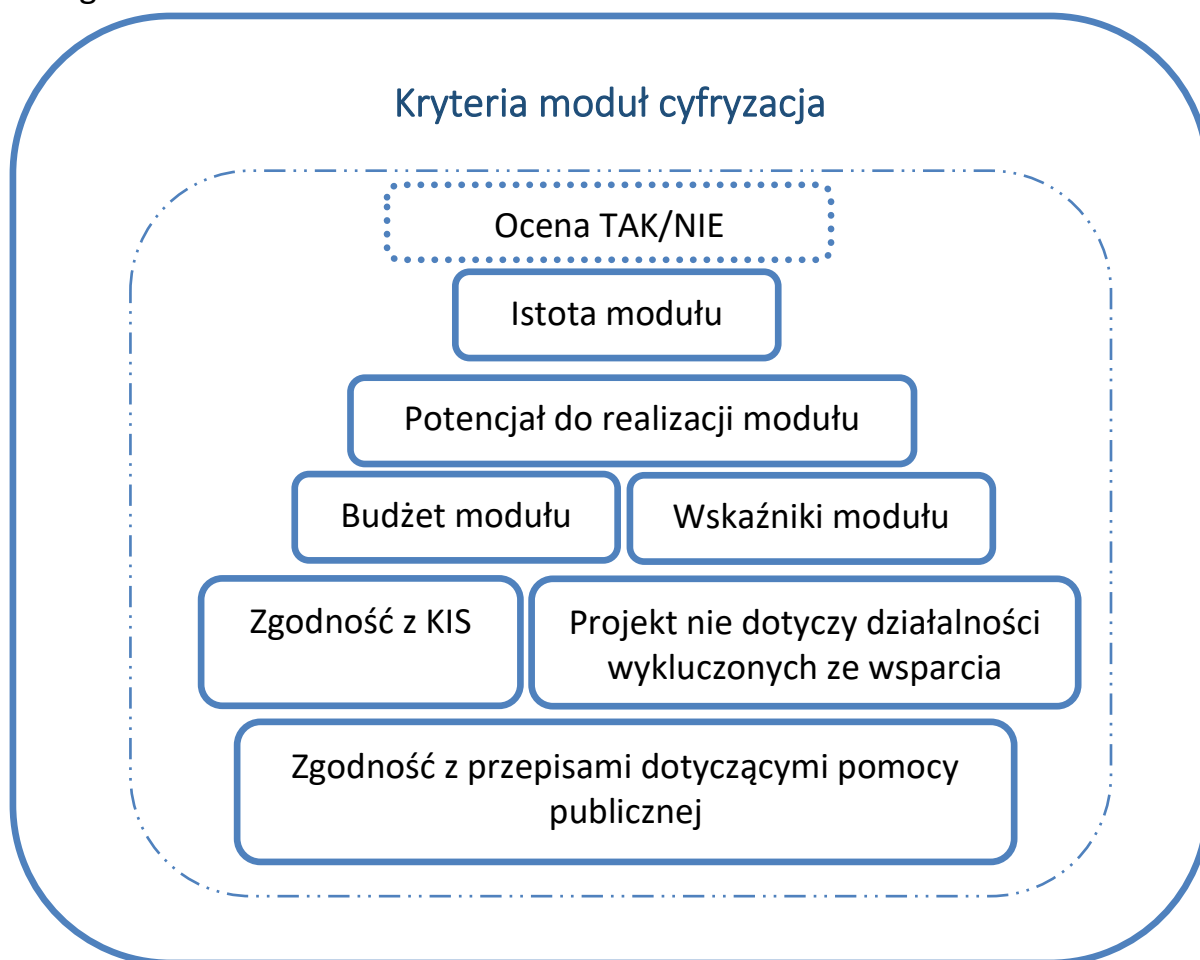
Kryteria moduł cyfryzacja

Ocena TAK/NIE

Istota modułu

Potencjał do realizacji modułu

Budżet modułu

Wskaźniki modułu

Zgodność z KIS

Projekt nie dotyczy działalności wykluczonych ze wsparcia

Zgodność z przepisami dotyczącymi pomocy publicznej